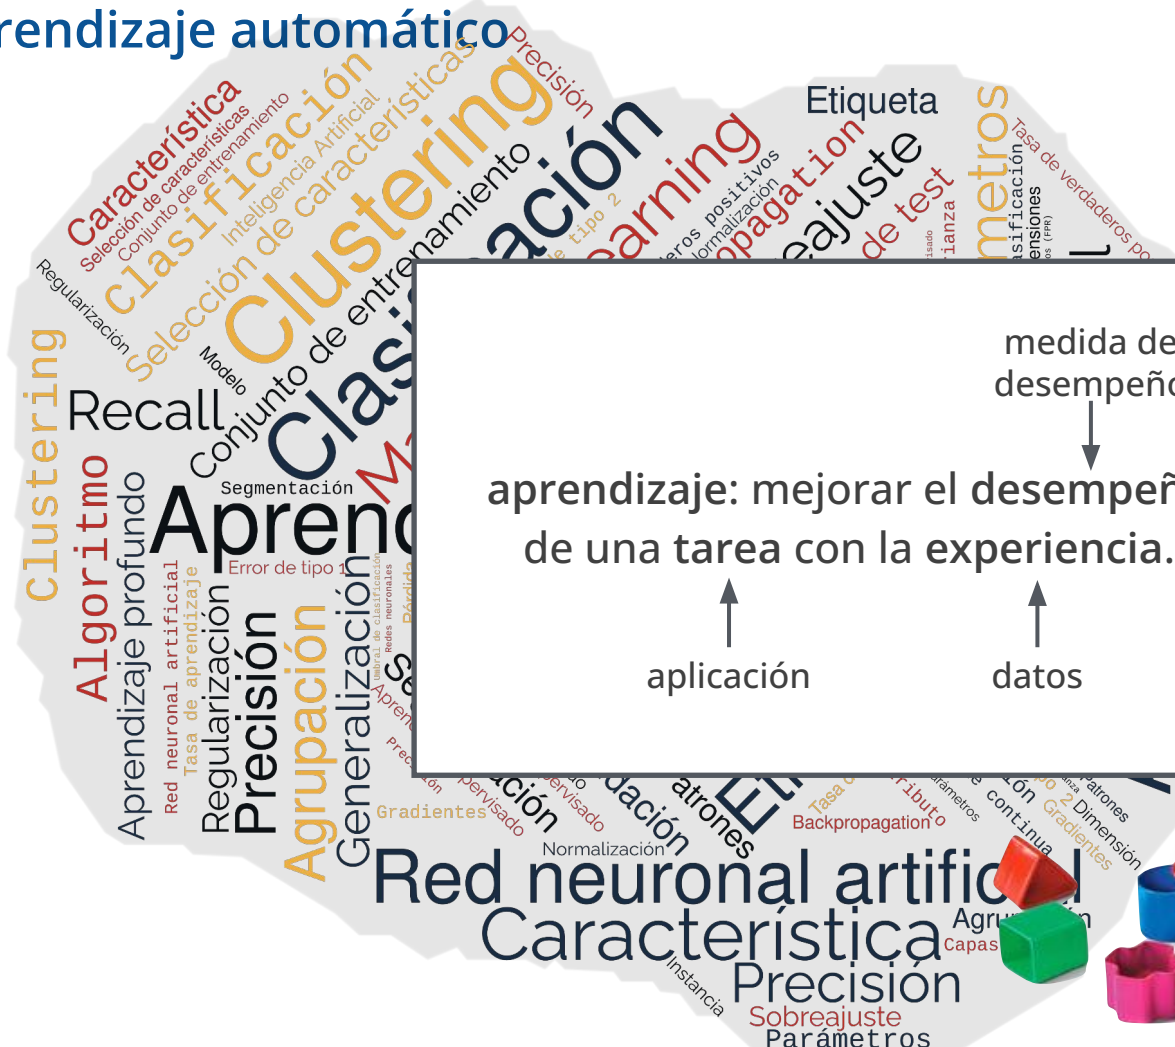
rendizaje automático

Característica
Selección de características
Conjunto de entrenamiento
clasificación
Inteligencia Artificial
Selección de características
Clustering
Precisión
Conjunto de entrenamiento
Clasificación
Learning
Backpropagation
Sobreajuste
Etiqueta
Conjunto de test
Parámetros
Tasa de verdaderos positivos
Regularización
Modelo
Recall
Clustering
Algoritmo
Aprendizaje profundo
Segmentación
Aprendizaje
Error de tipo 1
Red neuronal artificial
Tasa de aprendizaje
Regularización
Precisión
Agrupación
Generalización
Gradientes
Normalización
Patrones
Backpropagation
Dimensión
Gradientes
Red neuronal artificial
Característica
Agrupación
Capas
Instancia
Precisión
Sobreajuste
Parámetros

medida de
desempeño

aprendizaje: mejorar el desempeñ
de una tarea con la experiencia.

aplicación
datos